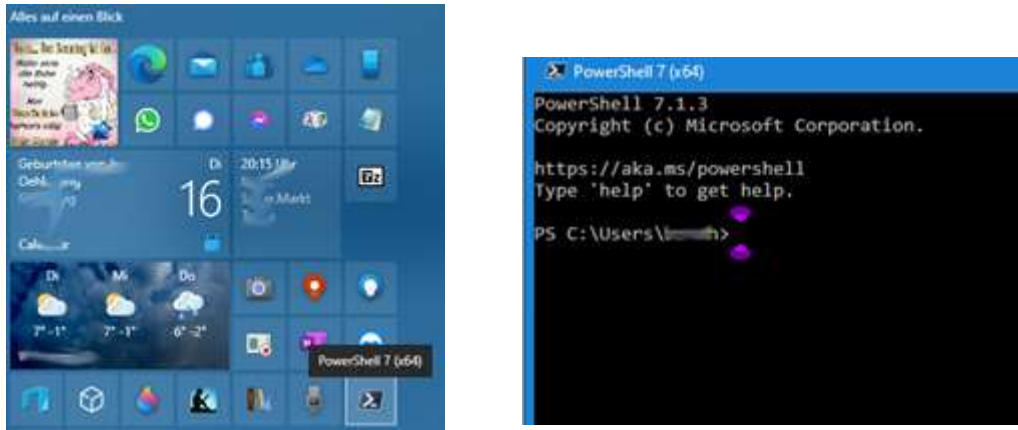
Alles auf einen Blick

Geburtstag von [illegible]

Di

16

20:15 Uhr

Calendar

Di

Mi

Do

7° -1°

7° -1°

6° -2°

PowerShell 7 (x64)

PowerShell 7 (x64)

PowerShell 7.1.3
Copyright (c) Microsoft Corporation.

https://aka.ms/powershell
Type 'help' to get help.

PS C:\Users\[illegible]h>